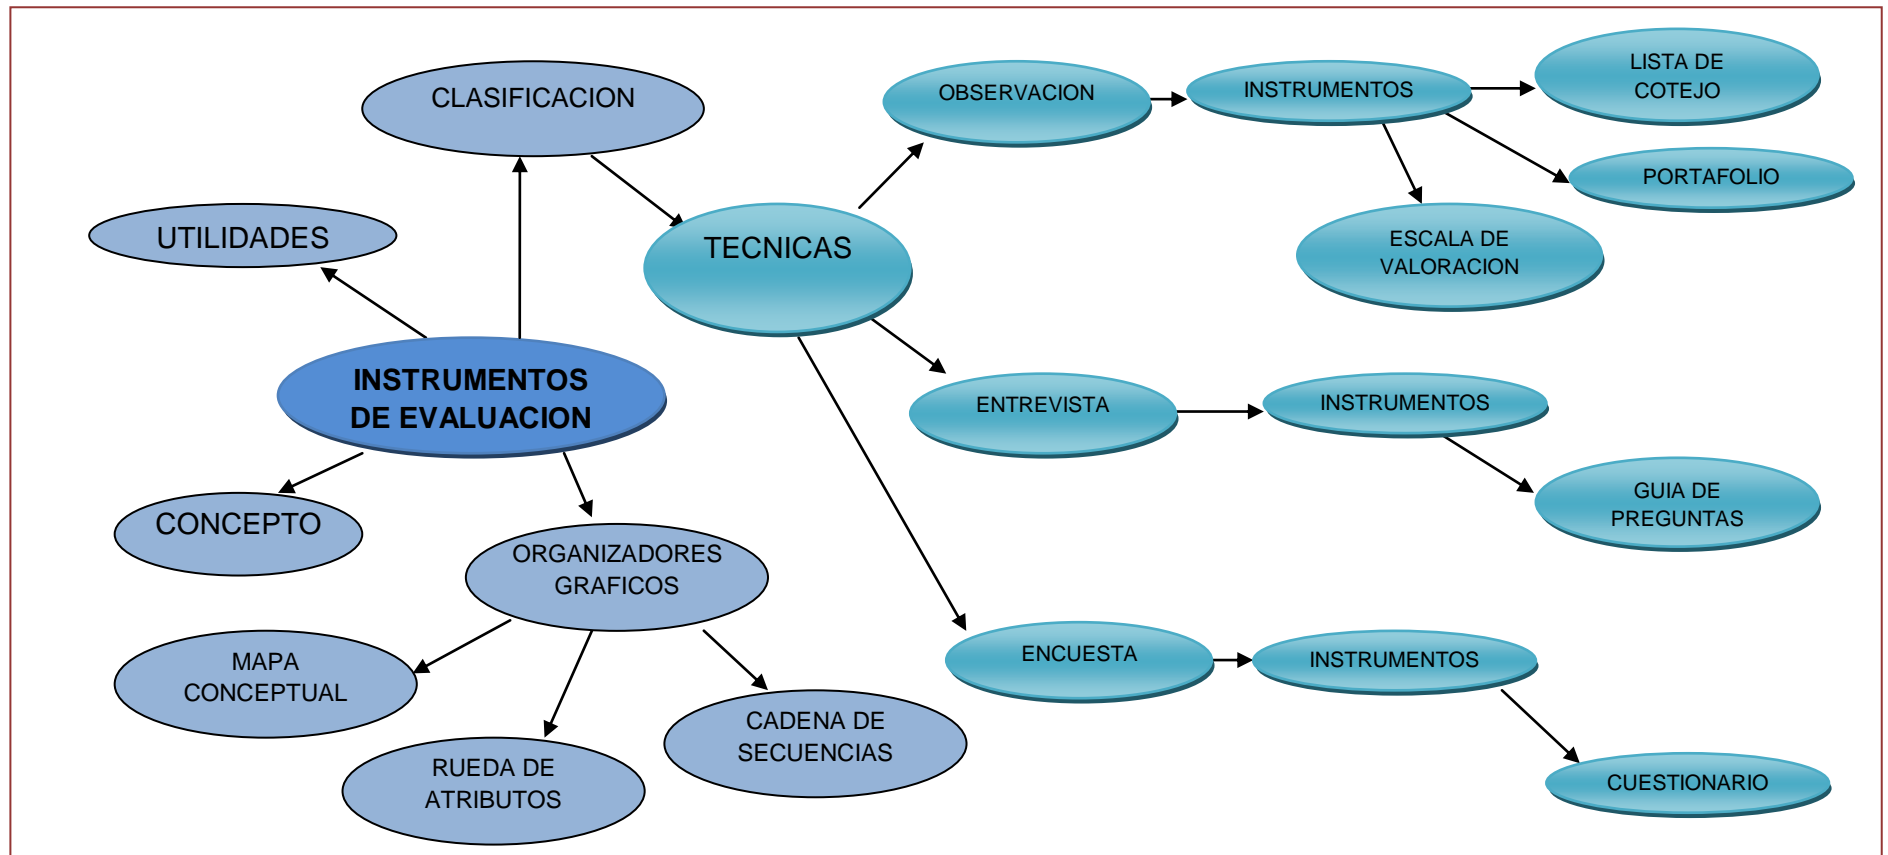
INSTRUMENTOS DE EVALUACION

UTILIDADES

CLASIFICACION

CONCEPTO

ORGANIZADORES GRAFICOS

MAPA CONCEPTUAL

RUEDA DE ATRIBUTOS

CADENA DE SECUENCIAS

TECNICAS

OBSERVACION

INSTRUMENTOS

LISTA DE COTEJO

PORTAFOLIO

ESCALA DE VALORACION

ENTREVISTA

INSTRUMENTOS

GUIA DE PREGUNTAS

ENCUESTA

INSTRUMENTOS

CUESTIONARIO